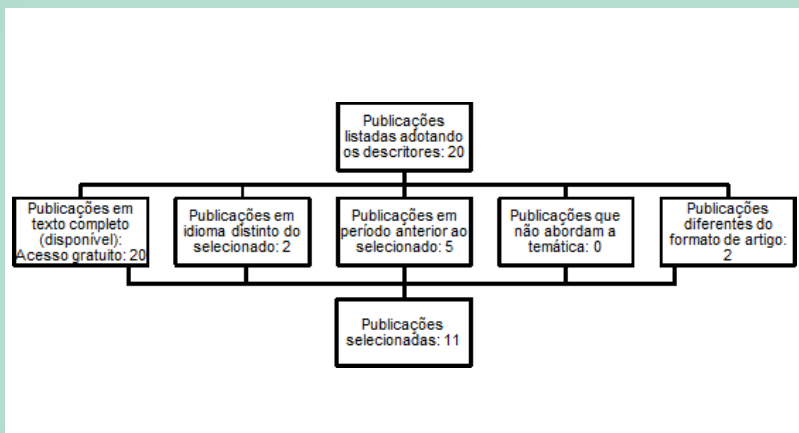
Publicações listadas adotando os descritores: 20

Publicações em texto completo (disponível): Acesso gratuito: 20

Publicações em idioma distinto do selecionado: 2

Publicações em período anterior ao selecionado: 5

Publicações que não abordam a temática: 0

Publicações diferentes do formato de artigo: 2

Publicações selecionadas: 11